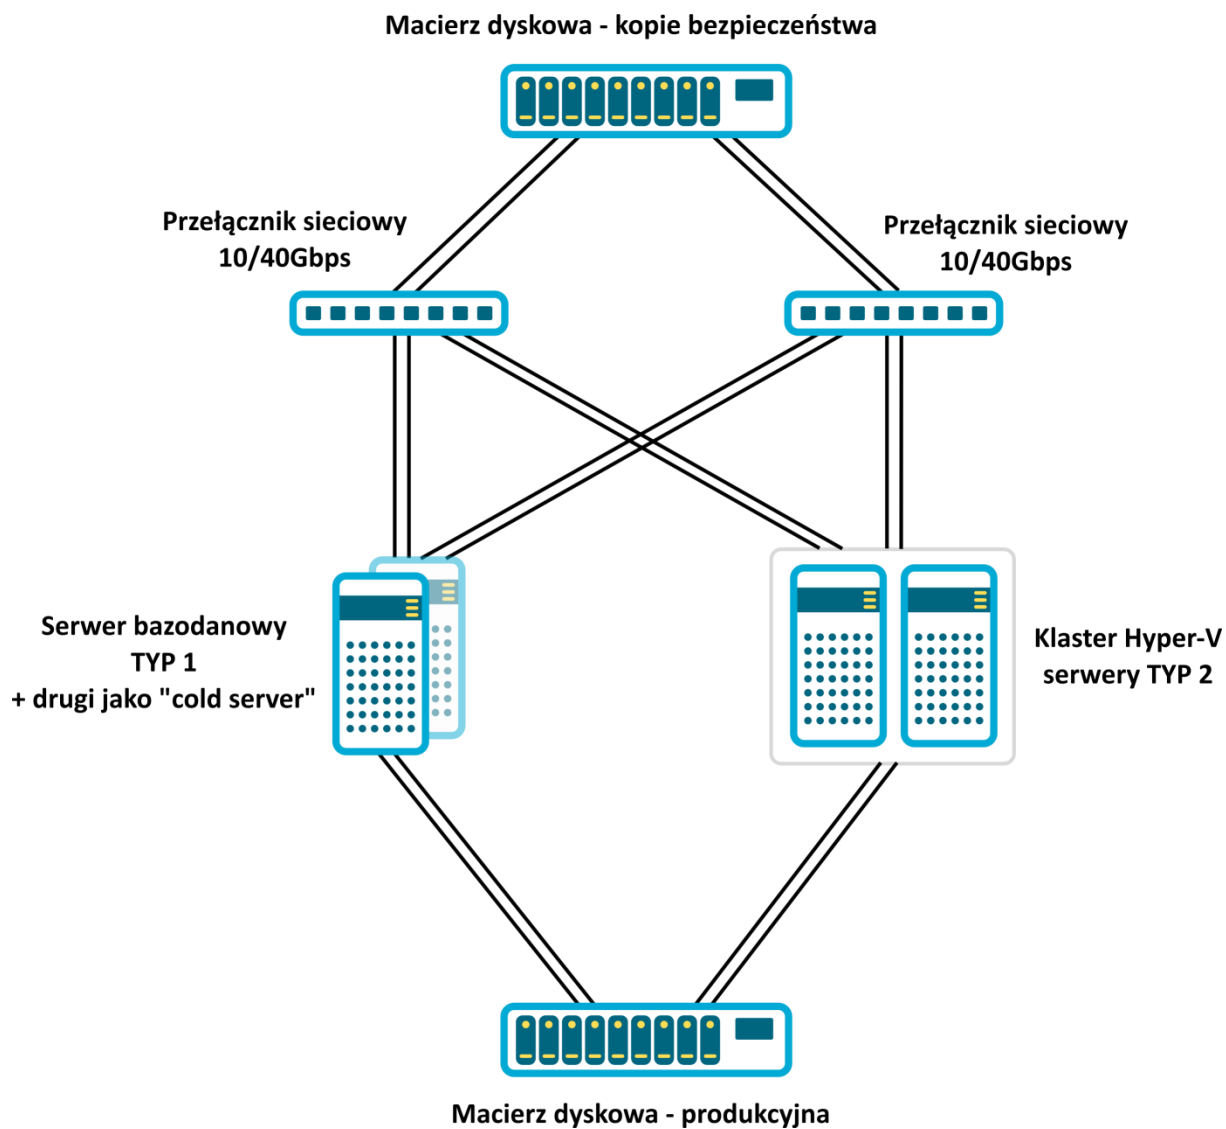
Macierz dyskowa - kopie bezpieczeństwa

Przełącznik sieciowy
10/40Gbps

Przełącznik sieciowy
10/40Gbps

Serwer bazodanowy
TYP 1
+ drugi jako "cold server"

Klaster Hyper-V
serwery TYP 2

Macierz dyskowa - produkcyjna